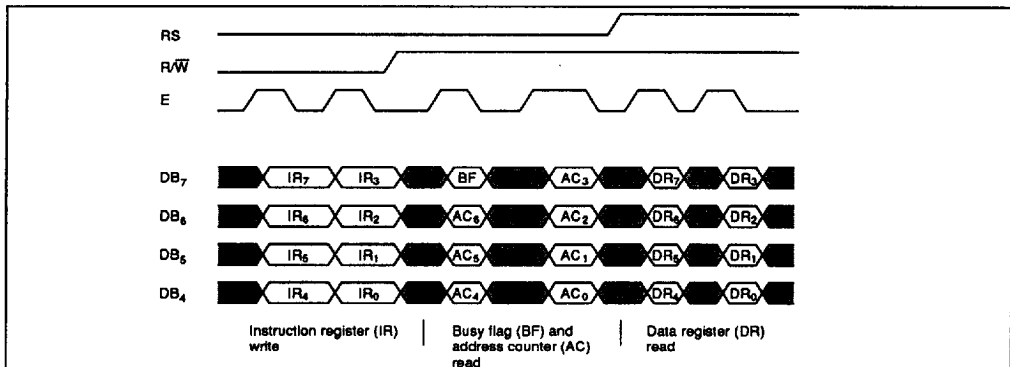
RS

R/$\overline{W}$

E

DB$_7$ IR$_7$ IR$_3$ BF AC$_3$ DR$_7$ DR$_3$

DB$_6$ IR$_6$ IR$_2$ AC$_6$ AC$_2$ DR$_6$ DR$_2$

DB$_5$ IR$_5$ IR$_1$ AC$_5$ AC$_1$ DR$_5$ DR$_1$

DB$_4$ IR$_4$ IR$_0$ AC$_4$ AC$_0$ DR$_4$ DR$_0$

Instruction register (IR) write

Busy flag (BF) and address counter (AC) read

Data register (DR) read